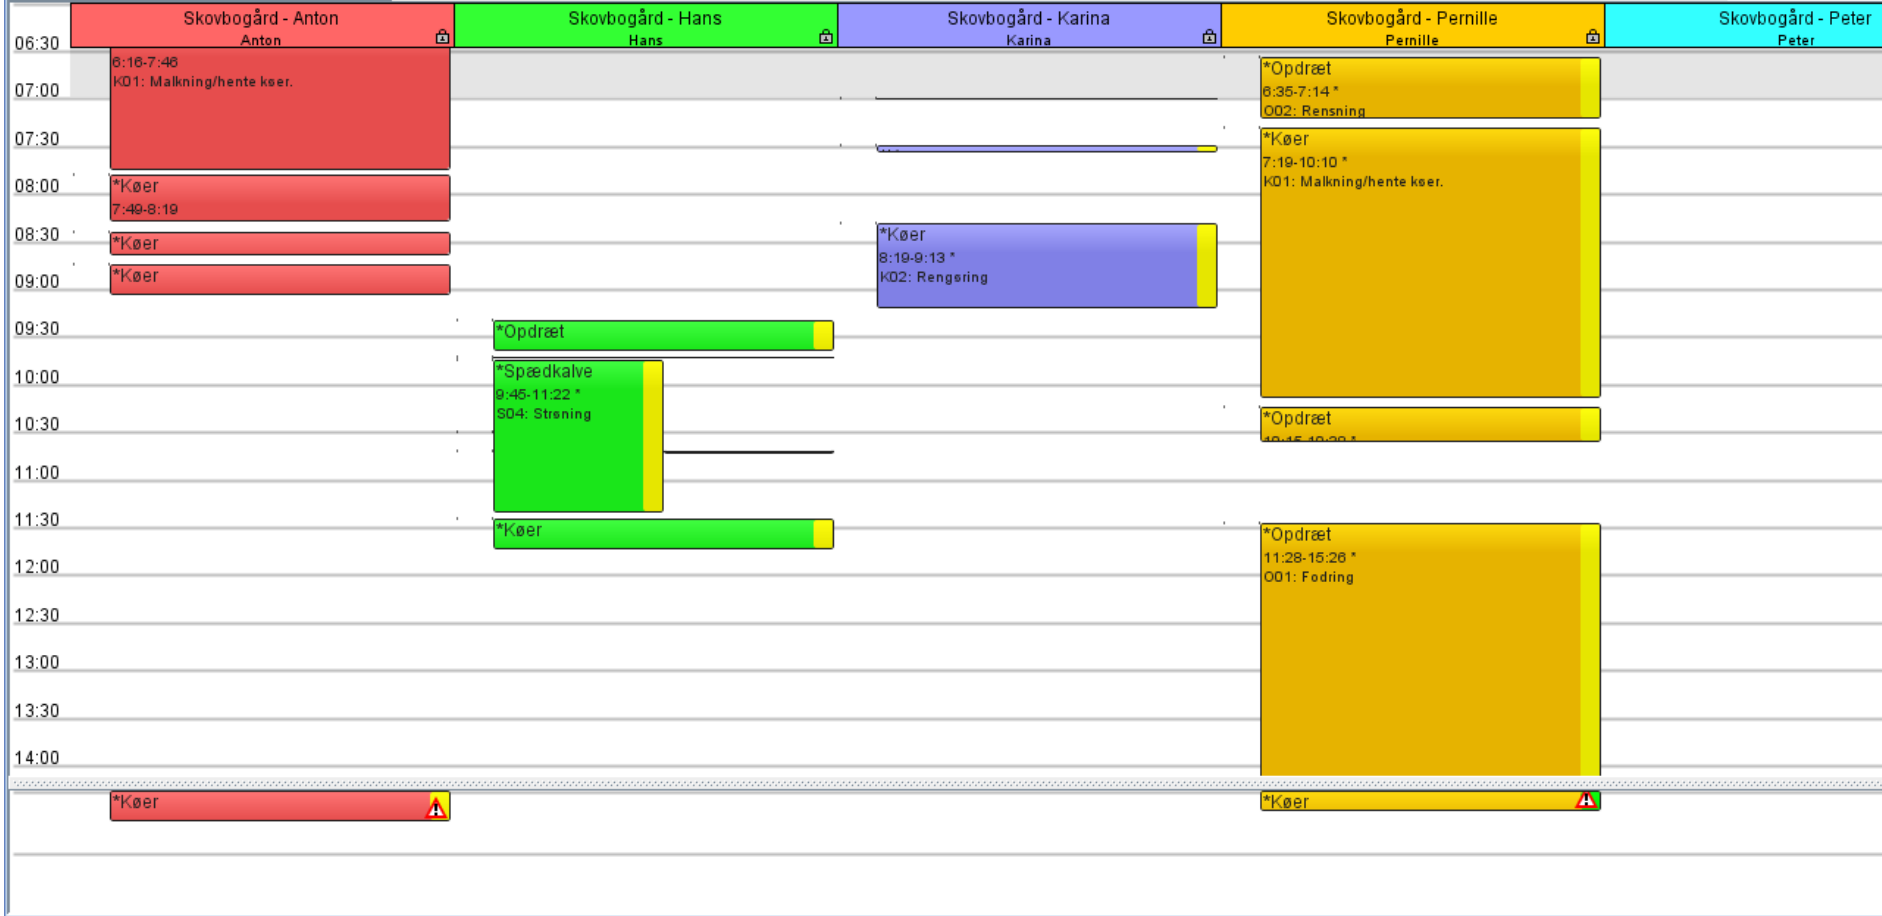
Skovbogård - Anton
Anton

Skovbogård - Hans
Hans

Skovbogård - Karina
Karina

Skovbogård - Pernille
Pernille

Skovbogård - Peter
Peter

06:30
07:00
07:30
08:00
08:30
09:00
09:30
10:00
10:30
11:00
11:30
12:00
12:30
13:00
13:30
14:00

6:16-7:46
K01: Malkning/hente køer.

*Køer
7:49-8:19

*Køer

*Køer

*Opdræt

*Spædkalve
9:45-11:22 *
S04: Strøning

*Køer

*Køer
8:19-9:13 *
K02: Rengøring

*Opdræt
6:35-7:14 *
O02: Rensning

*Køer
7:19-10:10 *
K01: Malkning/hente køer.

*Opdræt
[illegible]

*Opdræt
11:28-15:26 *
O01: Fodring

*Køer

*Køer